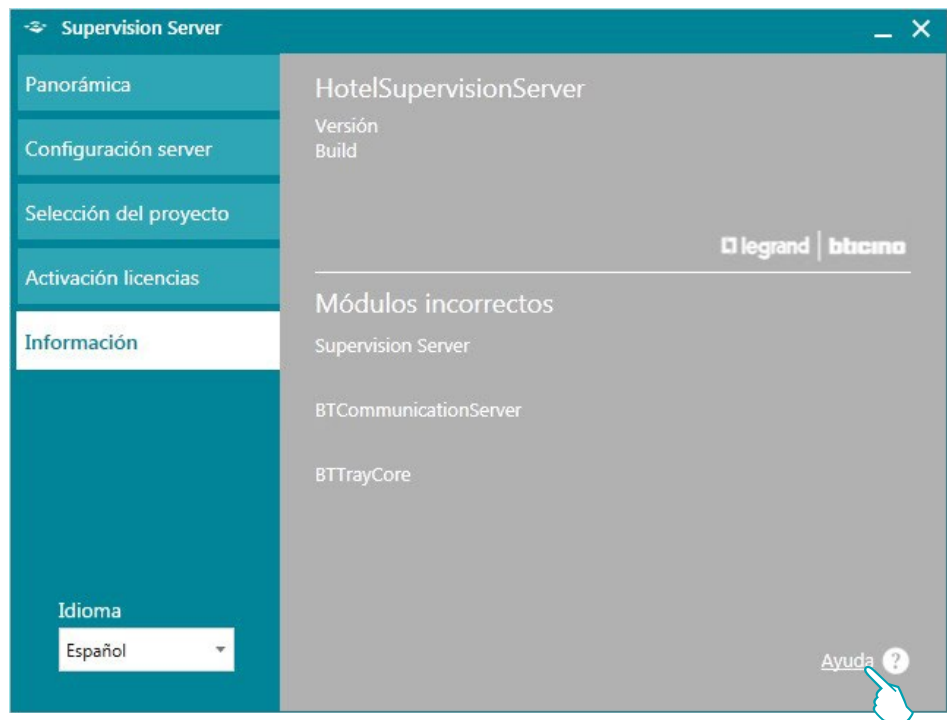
Supervision Server

_ X

Panorámica

Configuración server

Selección del proyecto

Activación licencias

Información

Idioma

Español

HotelSupervisionServer

Versión
Build

legrand | bticino

Módulos incorrectos

Supervision Server

BTCommunicationServer

BTTrayCore

Ayuda ?